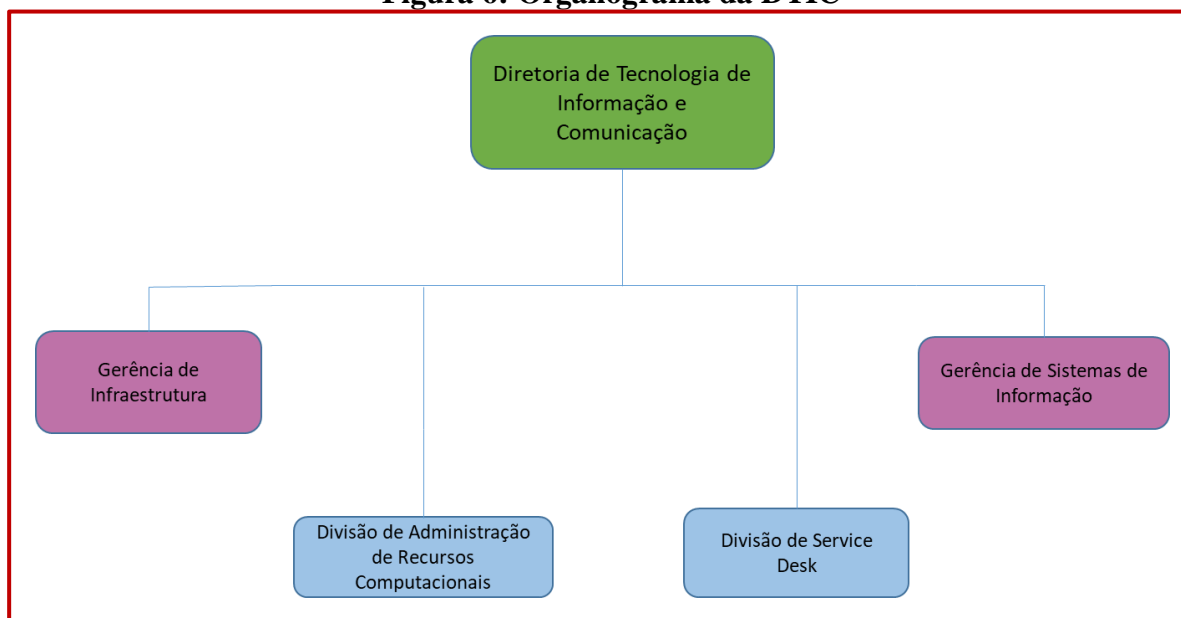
Figura 6: Organograma da DTIC

Diretoria de Tecnologia de Informação e Comunicação

Gerência de Infraestrutura

Gerência de Sistemas de Informação

Divisão de Administração de Recursos Computacionais

Divisão de Service Desk